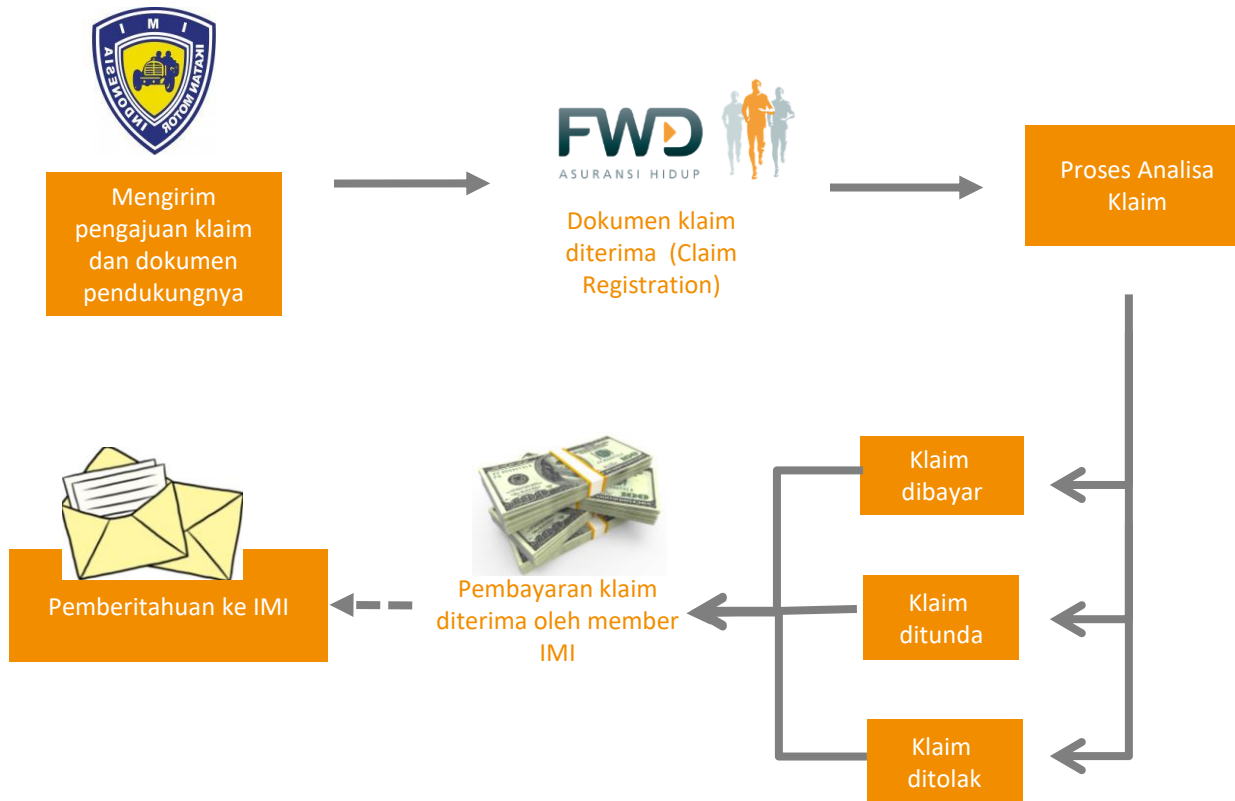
I M I
IKATAN MOTOR INDONESIA

Mengirim pengajuan klaim dan dokumen pendukungnya

FWD
ASURANSI HIDUP

Dokumen klaim diterima (Claim Registration)

Proses Analisa Klaim

Klaim dibayar

Klaim ditunda

Klaim ditolak

Pembayaran klaim diterima oleh member IMI

Pemberitahuan ke IMI